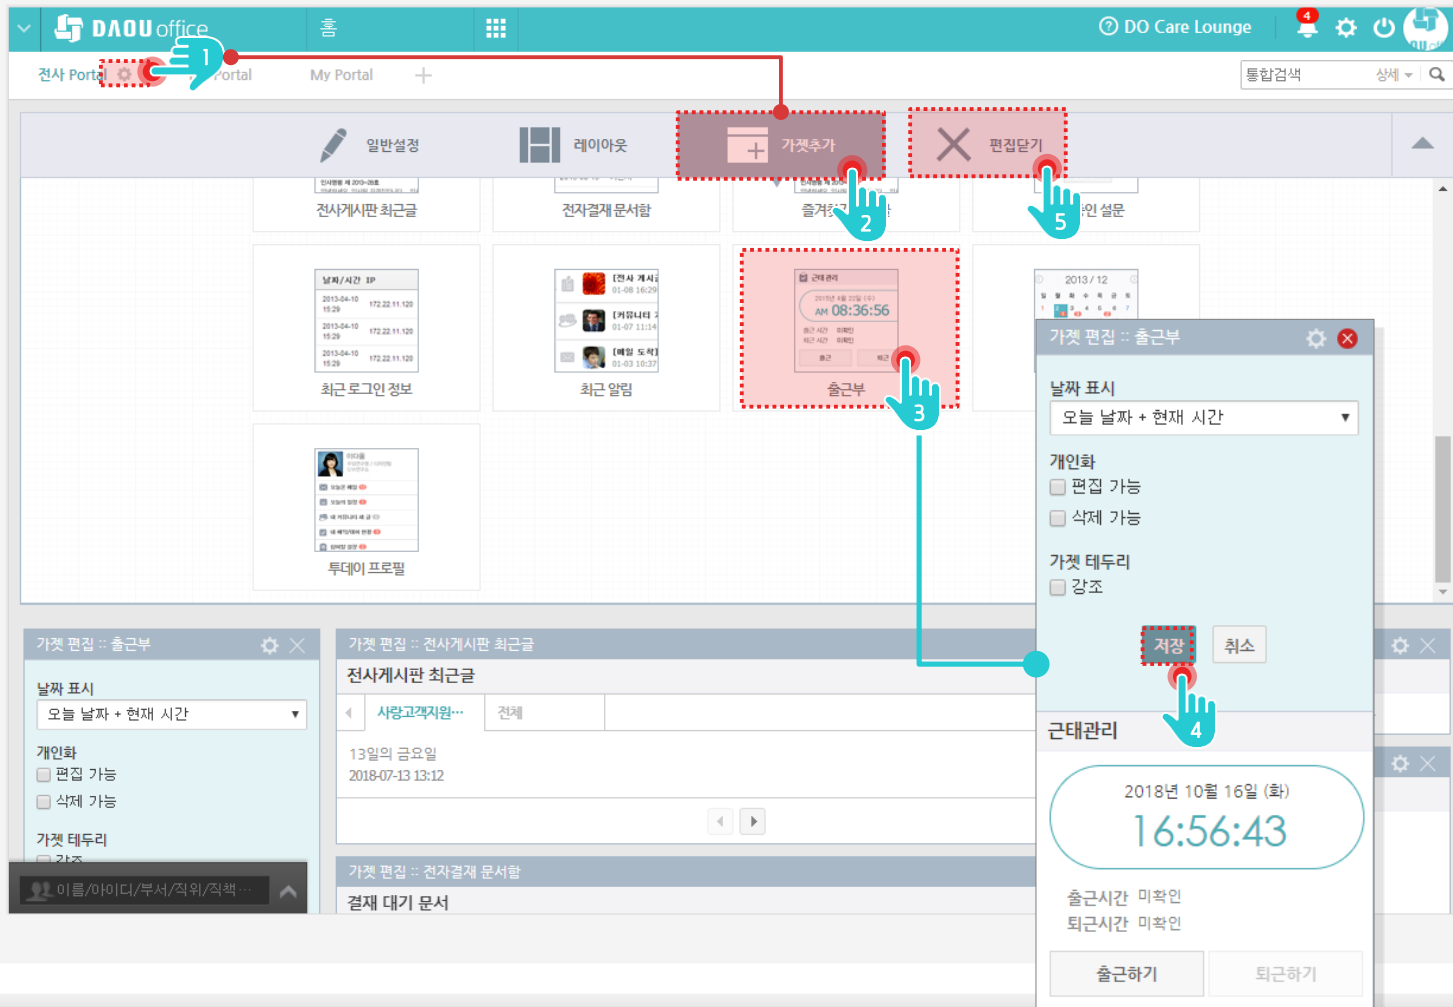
DAOU office
홈
DO Care Lounge
4
전사 Portal
1
Portal
My Portal
+
통합검색
상세
일반설정
레이아웃
가젯추가
편집닫기
전사게시판 최근글
전자결재 문서함
즐겨찾
2
5
인 설문
날짜/시간 IP
최근 로그인 정보
[전사 게시
[커뮤니티
[메일 도착]
최근 알림
근태관리
AM 08:36:56
출근부
3
2013 / 12
가젯 편집 :: 출근부
날짜 표시
오늘 날짜 + 현재 시간
개인화
편집 가능
삭제 가능
가젯 테두리
강조
저장
취소
4
투데이 프로필
가젯 편집 :: 출근부
날짜 표시
오늘 날짜 + 현재 시간
개인화
편집 가능
삭제 가능
가젯 테두리
강조
이름/아이디/부서/직위/직책…
가젯 편집 :: 전사게시판 최근글
전사게시판 최근글
사랑고객지원…
전체
13일의 금요일
2018-07-13 13:12
가젯 편집 :: 전자결재 문서함
결재 대기 문서
근태관리
2018년 10월 16일 (화)
16:56:43
출근시간 미확인
퇴근시간 미확인
출근하기
퇴근하기